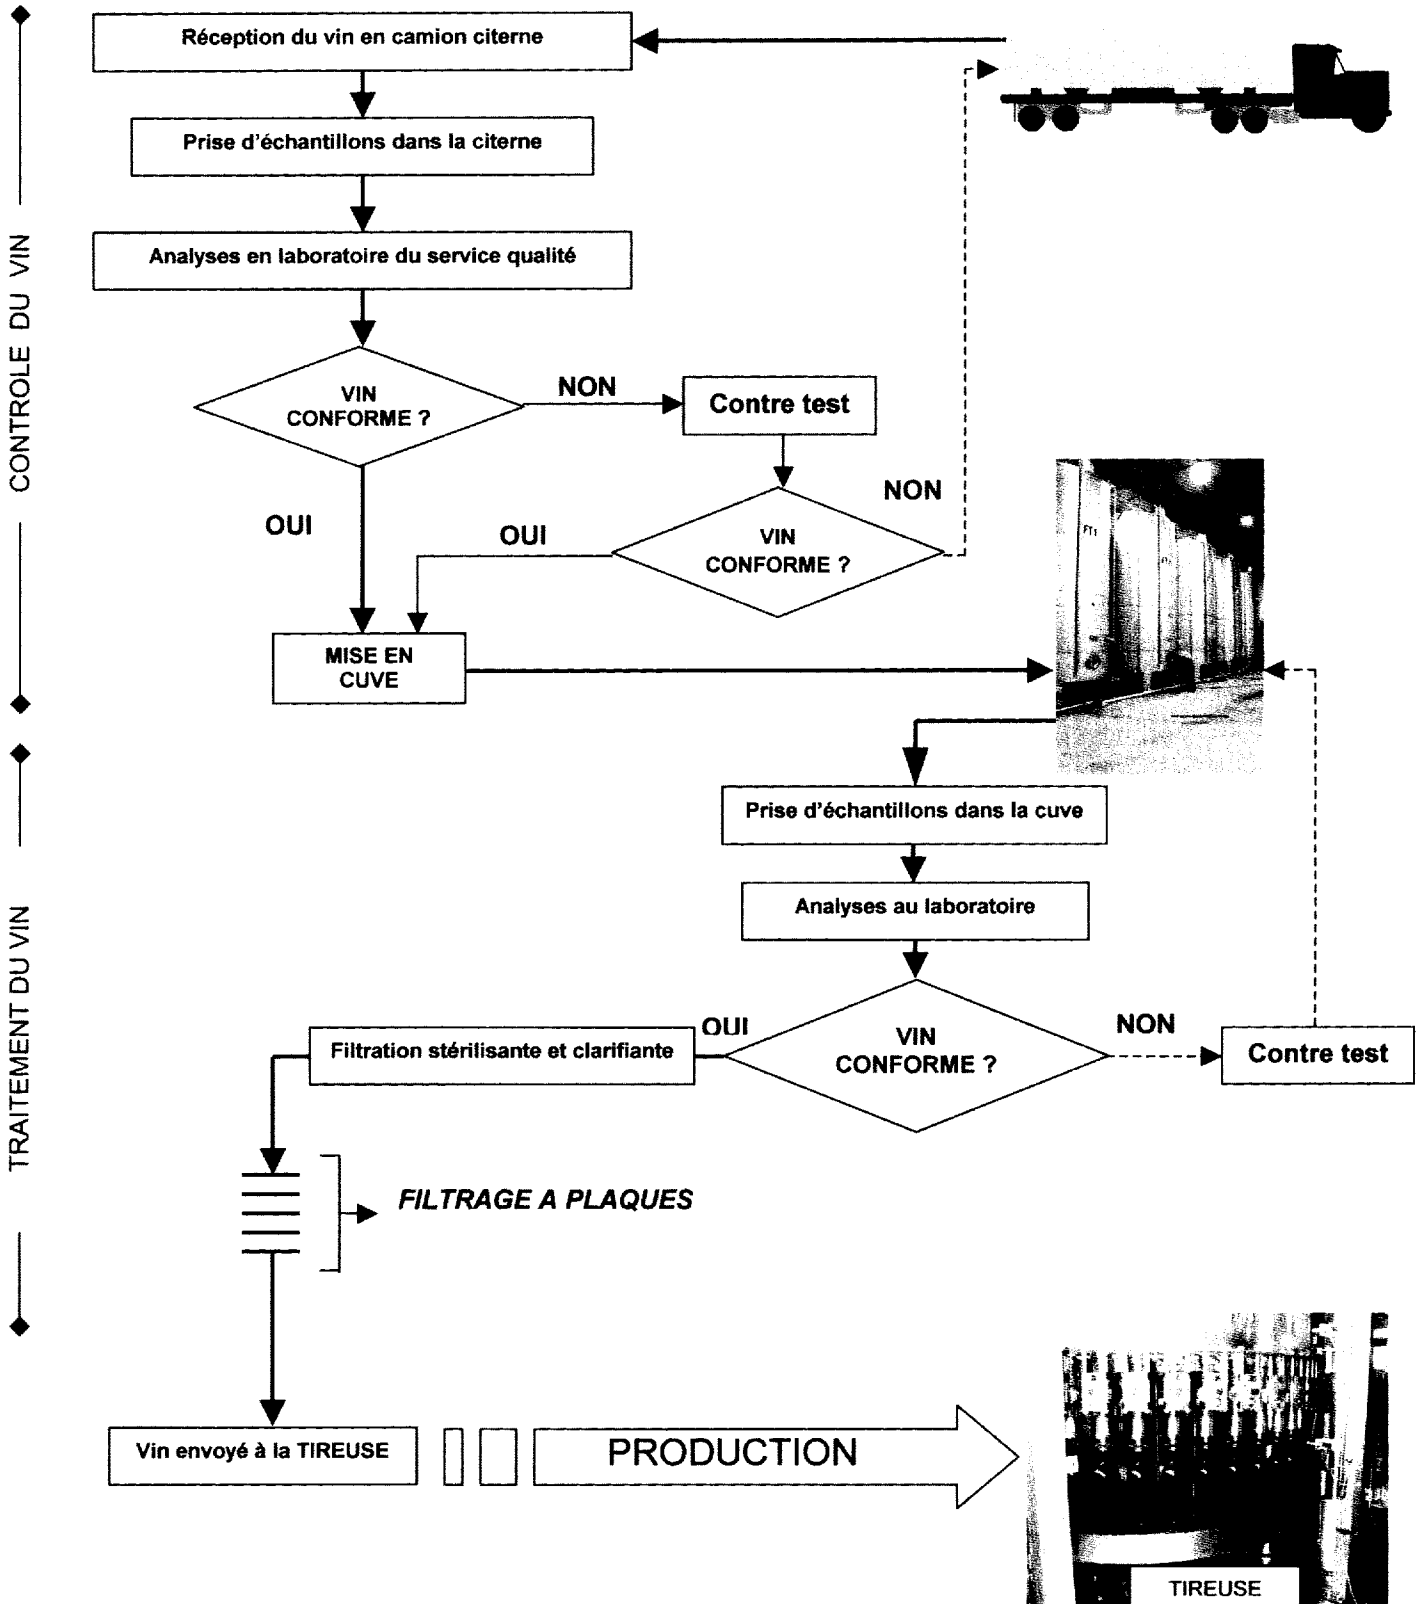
CONTROLE DU VIN

Réception du vin en camion citerne

Prise d'échantillons dans la citerne

Analyses en laboratoire du service qualité

VIN CONFORME ?

NON

Contre test

NON

OUI

OUI

VIN CONFORME ?

MISE EN CUVE

TRAITEMENT DU VIN

Prise d'échantillons dans la cuve

Analyses au laboratoire

OUI

VIN CONFORME ?

NON

Contre test

Filtration stérilisante et clarifiante

FILTRAGE A PLAQUES

Vin envoyé à la TIREUSE

PRODUCTION

TIREUSE